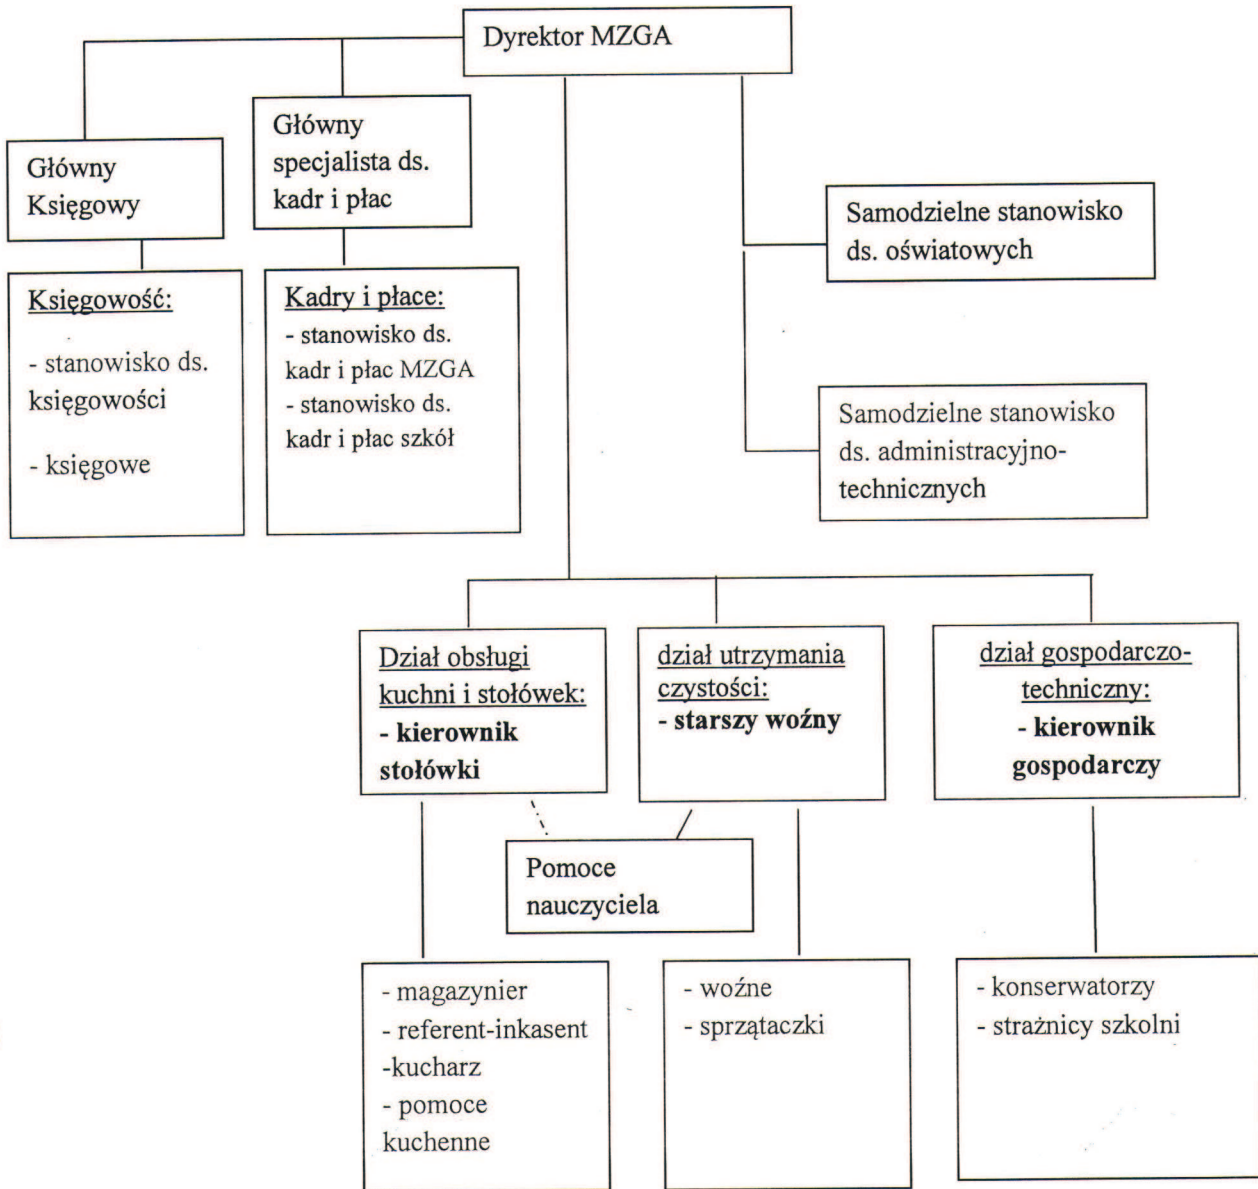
Dyrektor MZGA

Główny Księgowy

Główny specjalista ds. kadr i płac

Samodzielne stanowisko ds. oświatowych

Księgowość:
- stanowisko ds. księgowości
- księgowe

Kadry i płace:
- stanowisko ds. kadr i płac MZGA
- stanowisko ds. kadr i płac szkół

Samodzielne stanowisko ds. administracyjno-technicznych

Dział obsługi kuchni i stołówek:
- kierownik stołówki

dział utrzymania czystości:
- starszy woźny

dział gospodarczo-techniczny:
- kierownik gospodarczy

Pomoce nauczyciela

- magazynier
- referent-inkasent
-kucharz
- pomoce kuchenne

- woźne
- sprzątaczki

- konserwatorzy
- strażnicy szkolni